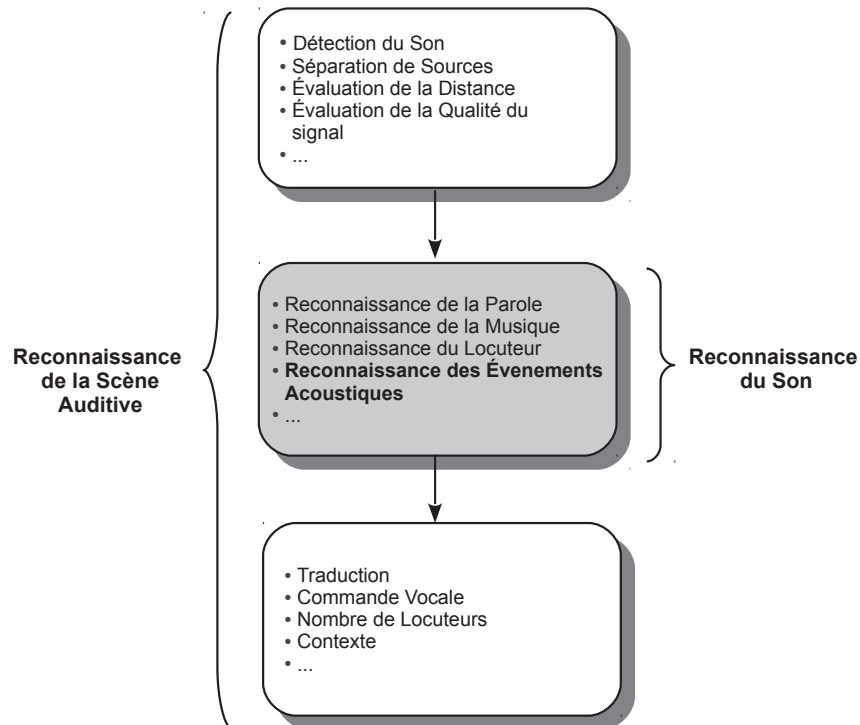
• Détection du Son
• Séparation de Sources
• Évaluation de la Distance
• Évaluation de la Qualité du signal
• ...

• Reconnaissance de la Parole
• Reconnaissance de la Musique
• Reconnaissance du Locuteur
• **Reconnaissance des Évenements Acoustiques**
• ...

• Traduction
• Commande Vocale
• Nombre de Locuteurs
• Contexte
• ...

**Reconnaissance de la Scène Auditive**

**Reconnaissance du Son**